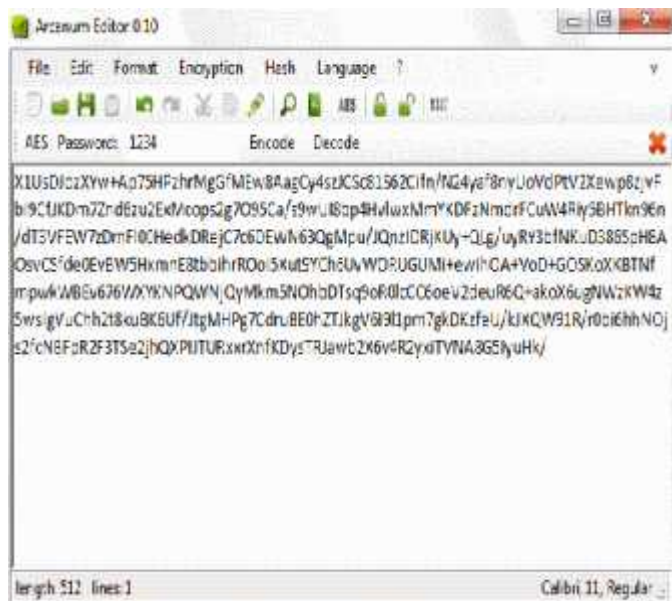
Arcanum Editor 0.10

File Edit Format Encryption Hash Language ?

AES Password: 1234 Encode Decode

X1UsDlczXYw+Ap75HPzhrMgGfMEw8AagCy4szJCSc81562Cifn/N24ya78nyUoVdPtV2Xewp8zjvFbl9CfJKDm7Zrd6zu2ExMcops2g7O95Ca/s9wuJ8op4HvlwxMmYKDFzNmdrFCuW4RiySBHTkn9En/dTSVFEW7zDmFl0CHedkDRejC7c6DEwN63QgMpu/JQnzlDRjKUy+QLg/uyRY3zfNKuD3865zHEAOsvCSfde0EvEW5HxmnE8tbolhrROol5xutSYCh5UvWDPUGUMI+ewlhOA+VoD+GOSKoXKBTNfmpwKWBEv676WXYKNPQWNjQyMkm5NOhbDTsq9oR0lzCO6oeV2deuR6Q+akoX6ugNWzKW4z5wslgVuChh2t8xuBK6Uf/JtgMHPg7CdruBE0hZTJkgV6l9l1pm7gkDKzfeU/kJKQW91R/r0bi6hhNOjs2fcNEFoR2F3TSe2jhQXPlJTURxwrXnfKDysTRJawb2X6v4R2yxiTVNA8G5NyuHk/

length 512 lines 1 Calibri 11, Regular